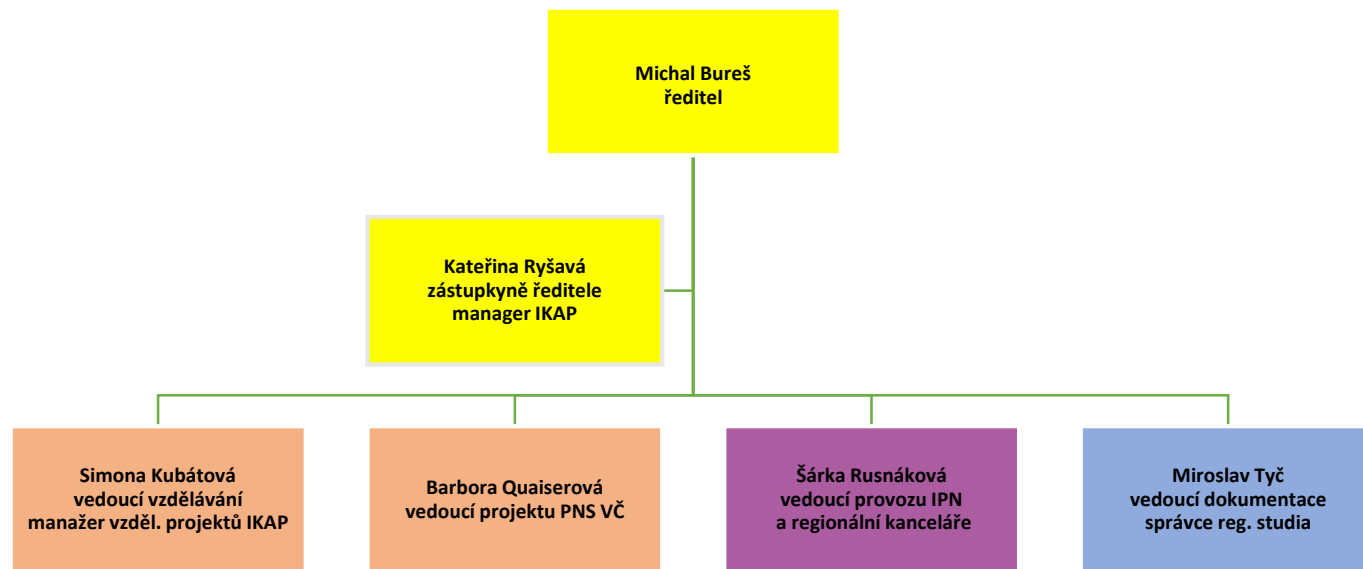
Michal Bureš
ředitel

Kateřina Ryšavá
zástupkyně ředitele
manager IKAP

Simona Kubátová
vedoucí vzdělávání
manažer vzděl. projektů IKAP

Barbora Quaiserová
vedoucí projektu PNS VČ

Šárka Rusnáková
vedoucí provozu IPN
a regionální kanceláře

Miroslav Tyč
vedoucí dokumentace
správce reg. studia